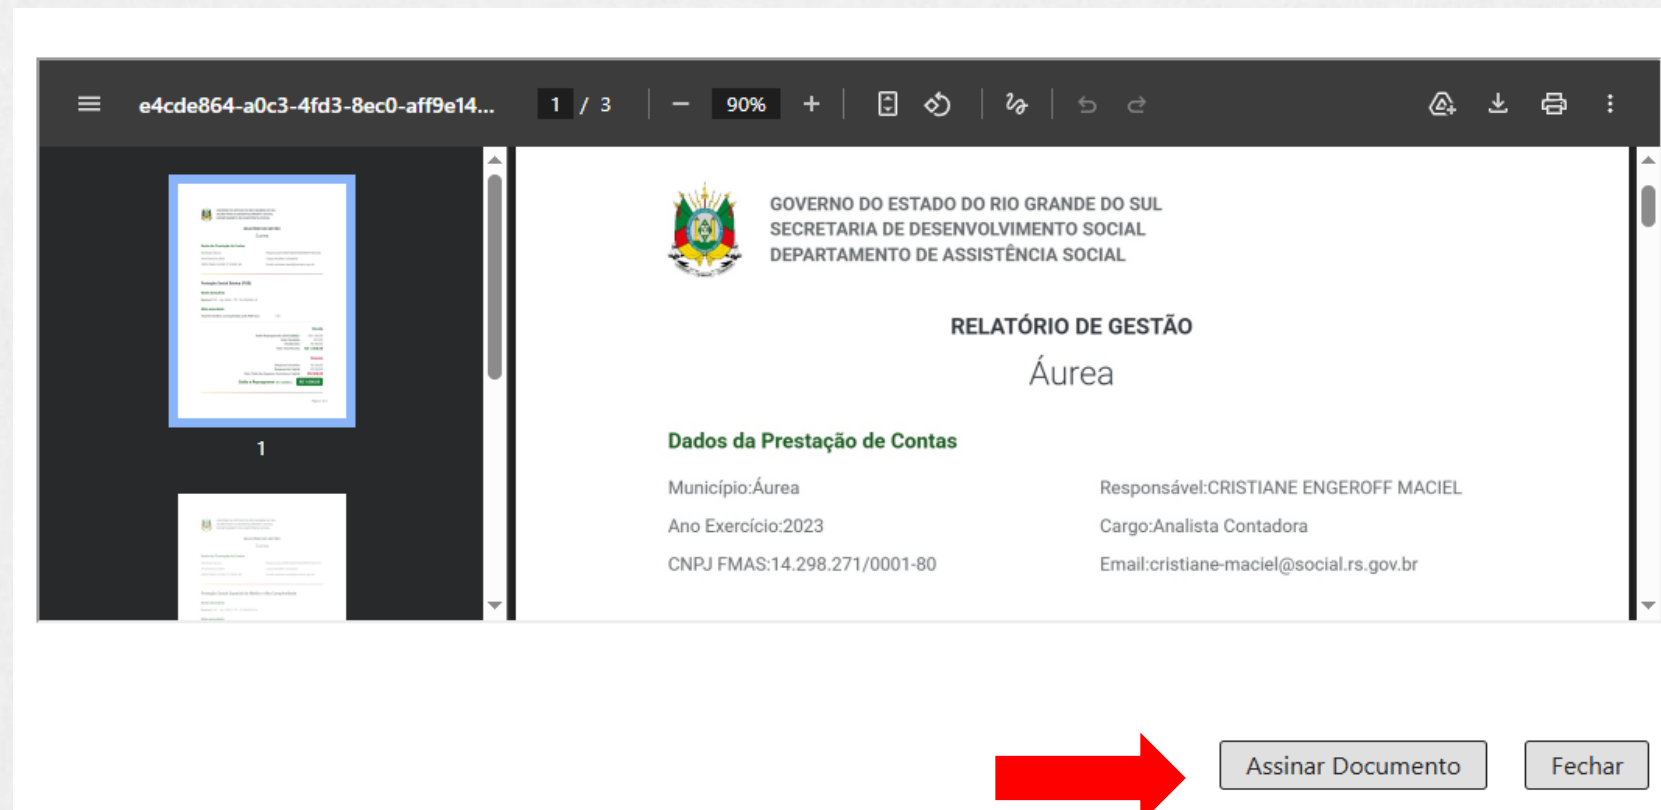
e4cde864-a0c3-4fd3-8ec0-aff9e14...

1 / 3

90%

1

GOVERNO DO ESTADO DO RIO GRANDE DO SUL
SECRETARIA DE DESENVOLVIMENTO SOCIAL
DEPARTAMENTO DE ASSISTÊNCIA SOCIAL

RELATÓRIO DE GESTÃO

Áurea

Dados da Prestação de Contas

Município:Áurea

Responsável:CRISTIANE ENGEROFF MACIEL

Ano Exercício:2023

Cargo:Analista Contadora

CNPJ FMAS:14.298.271/0001-80

Email:cristiane-maciel@social.rs.gov.br

Assinar Documento

Fechar